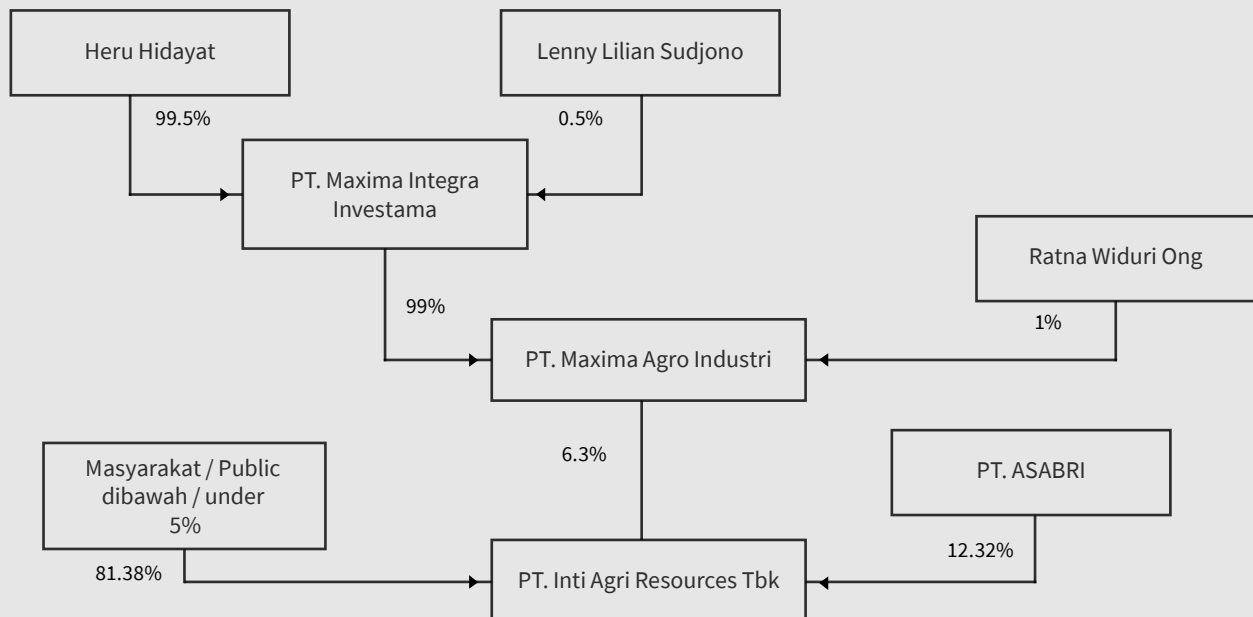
Heru Hidayat

Lenny Lilian Sudjono

99.5%

0.5%

PT. Maxima Integra Investama

Ratna Widuri Ong

99%

1%

PT. Maxima Agro Industri

6.3%

Masyarakat / Public dibawah / under 5%

PT. ASABRI

81.38%

12.32%

PT. Inti Agri Resources Tbk